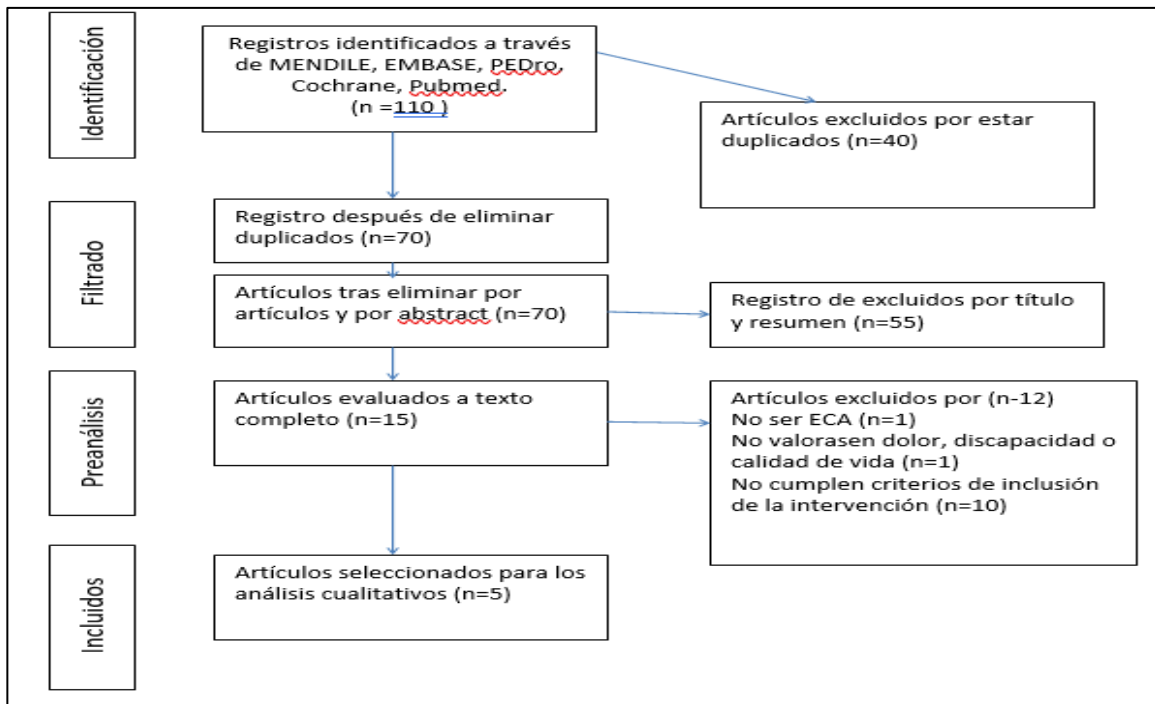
Identificación

Registros identificados a través de MENDILE, EMBASE, PEDro, Cochrane, Pubmed.
(n =110 )

Artículos excluidos por estar duplicados (n=40)

Filtrado

Registro después de eliminar duplicados (n=70)

Artículos tras eliminar por artículos y por abstract (n=70)

Registro de excluidos por título y resumen (n=55)

Preanálisis

Artículos evaluados a texto completo (n=15)

Artículos excluidos por (n-12)
No ser ECA (n=1)
No valorasen dolor, discapacidad o calidad de vida (n=1)
No cumplen criterios de inclusión de la intervención (n=10)

Incluidos

Artículos seleccionados para los análisis cualitativos (n=5)